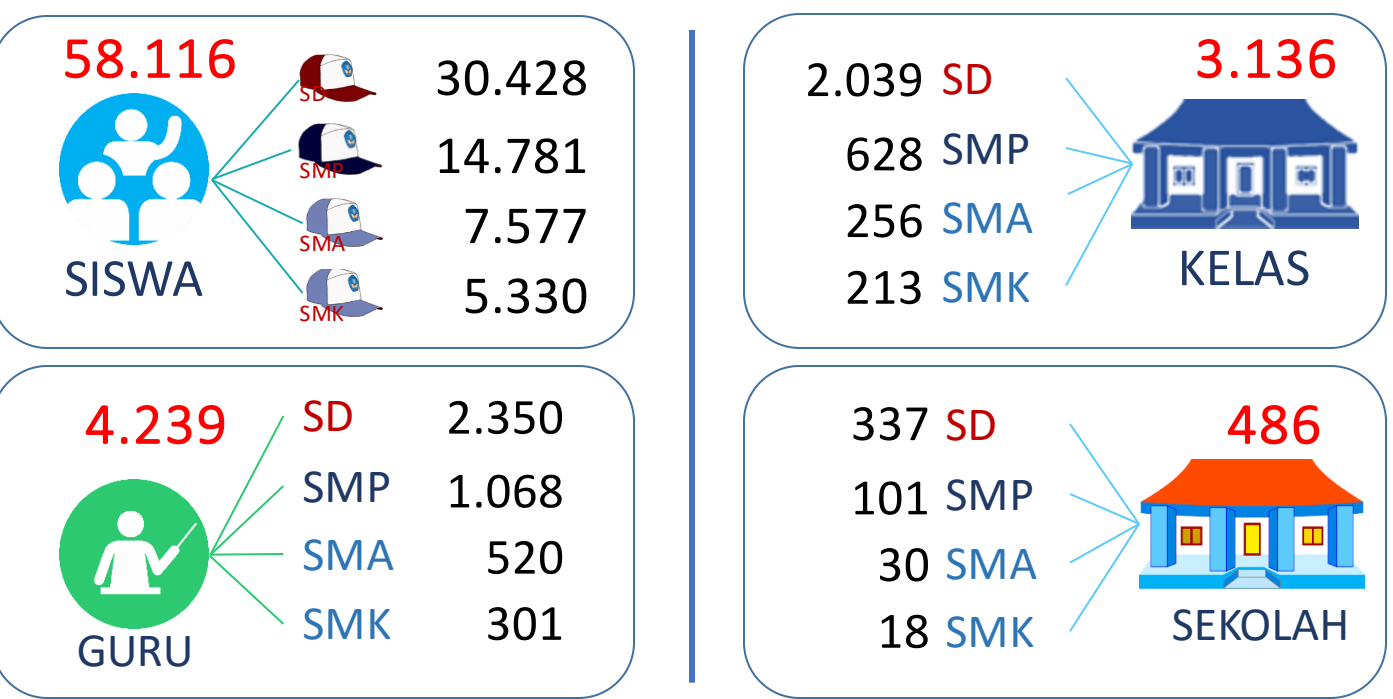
58.116

SISWA

SD 30.428

SMP 14.781

SMA 7.577

SMK 5.330

2.039 SD

628 SMP

256 SMA

213 SMK

3.136

KELAS

4.239

GURU

SD 2.350

SMP 1.068

SMA 520

SMK 301

337 SD

101 SMP

30 SMA

18 SMK

486

SEKOLAH